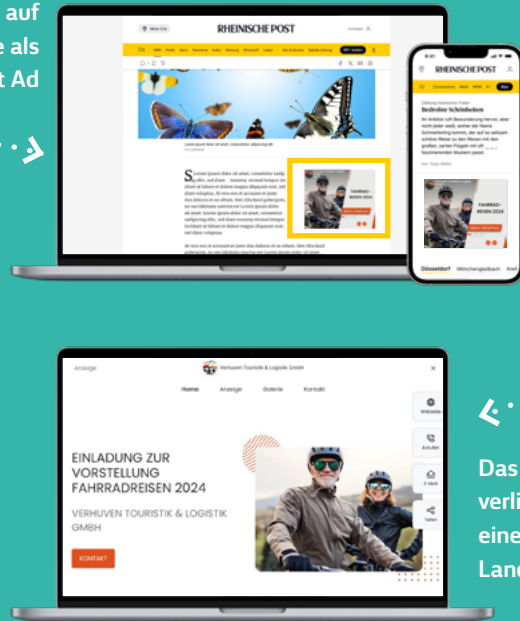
auf
e als
t Ad

RHEINISCHE POST

RHEINISCHE POST

Bedrohte Schönheiten

FAHRRAD-REISEN 2024

FAHRRAD-REISEN 2024

Düsseldorf Mönchengladbach Kref

Anzeige

Verhuven Touristik & Logistik GmbH

Home Anzeige Galerie Kontakt

EINLADUNG ZUR VORSTELLUNG FAHRRADREISEN 2024

VERHUVEN TOURISTIK & LOGISTIK GMBH

KONTAKT

Webseite

Anrufen

E-Mail

Teilen

Das
verli
eine
Lan